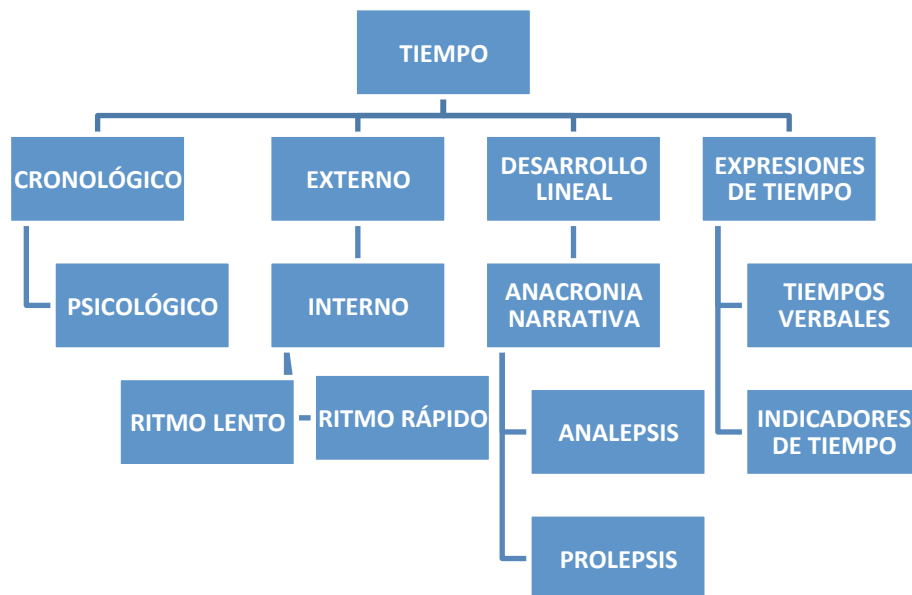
TIEMPO

CRONOLÓGICO

PSICOLÓGICO

EXTERNO

INTERNO

RITMO LENTO

RITMO RÁPIDO

DESARROLLO LINEAL

ANACRONIA NARRATIVA

ANALEPSIS

PROLEPSIS

EXPRESIONES DE TIEMPO

TIEMPOS VERBALES

INDICADORES DE TIEMPO